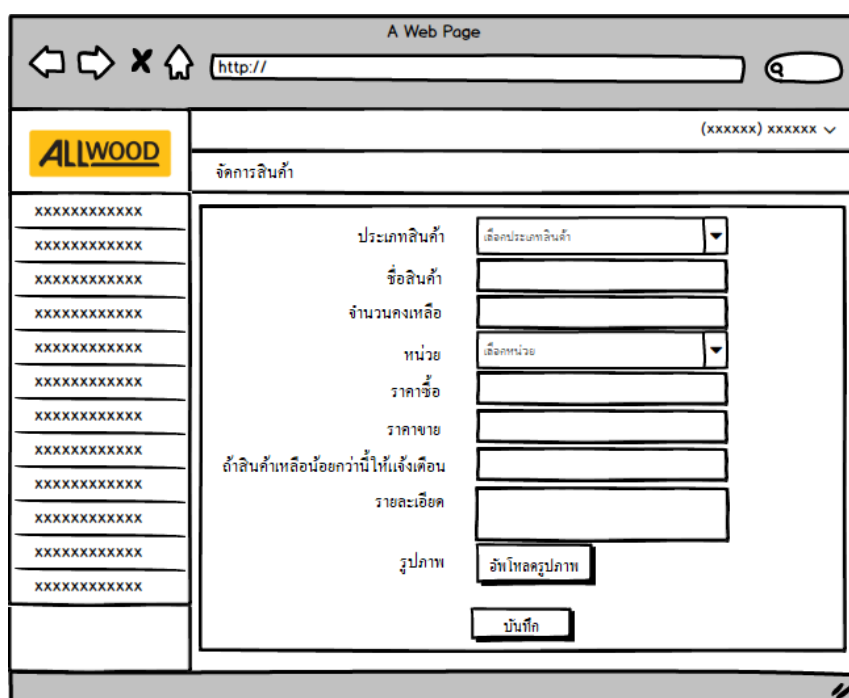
A Web Page

http://

ALLWOOD

(xxxxxx) xxxxxx

จัดการสินค้า

xxxxxxxxxxxx
xxxxxxxxxxxx
xxxxxxxxxxxx
xxxxxxxxxxxx
xxxxxxxxxxxx
xxxxxxxxxxxx
xxxxxxxxxxxx
xxxxxxxxxxxx
xxxxxxxxxxxx
xxxxxxxxxxxx
xxxxxxxxxxxx
xxxxxxxxxxxx

ประเภทสินค้า เลือกประเภทสินค้า

ชื่อสินค้า

จำนวนคงเหลือ

หน่วย เลือกหน่วย

ราคาซื้อ

ราคาขาย

ถ้าสินค้าเหลือน้อยกว่านี้ให้แจ้งเตือน

รายละเอียด

รูปภาพ อัพโหลดรูปภาพ

บันทึก